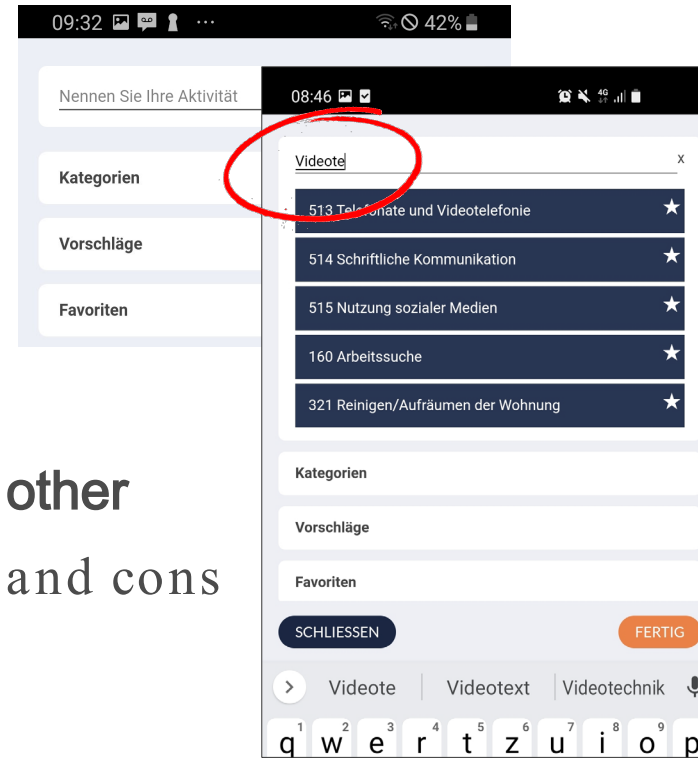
09:32 42%

Nennen Sie Ihre Aktivität

Kategorien

Vorschläge

Favoriten

other

and cons

08:46

Videote

x

513 Telefonate und Videotelefonie

514 Schriftliche Kommunikation

515 Nutzung sozialer Medien

160 Arbeitssuche

321 Reinigen/Aufräumen der Wohnung

Kategorien

Vorschläge

Favoriten

SCHLIESSEN

FERTIG

Videote | Videotext | Videotechnik

q w e r t z u i o p